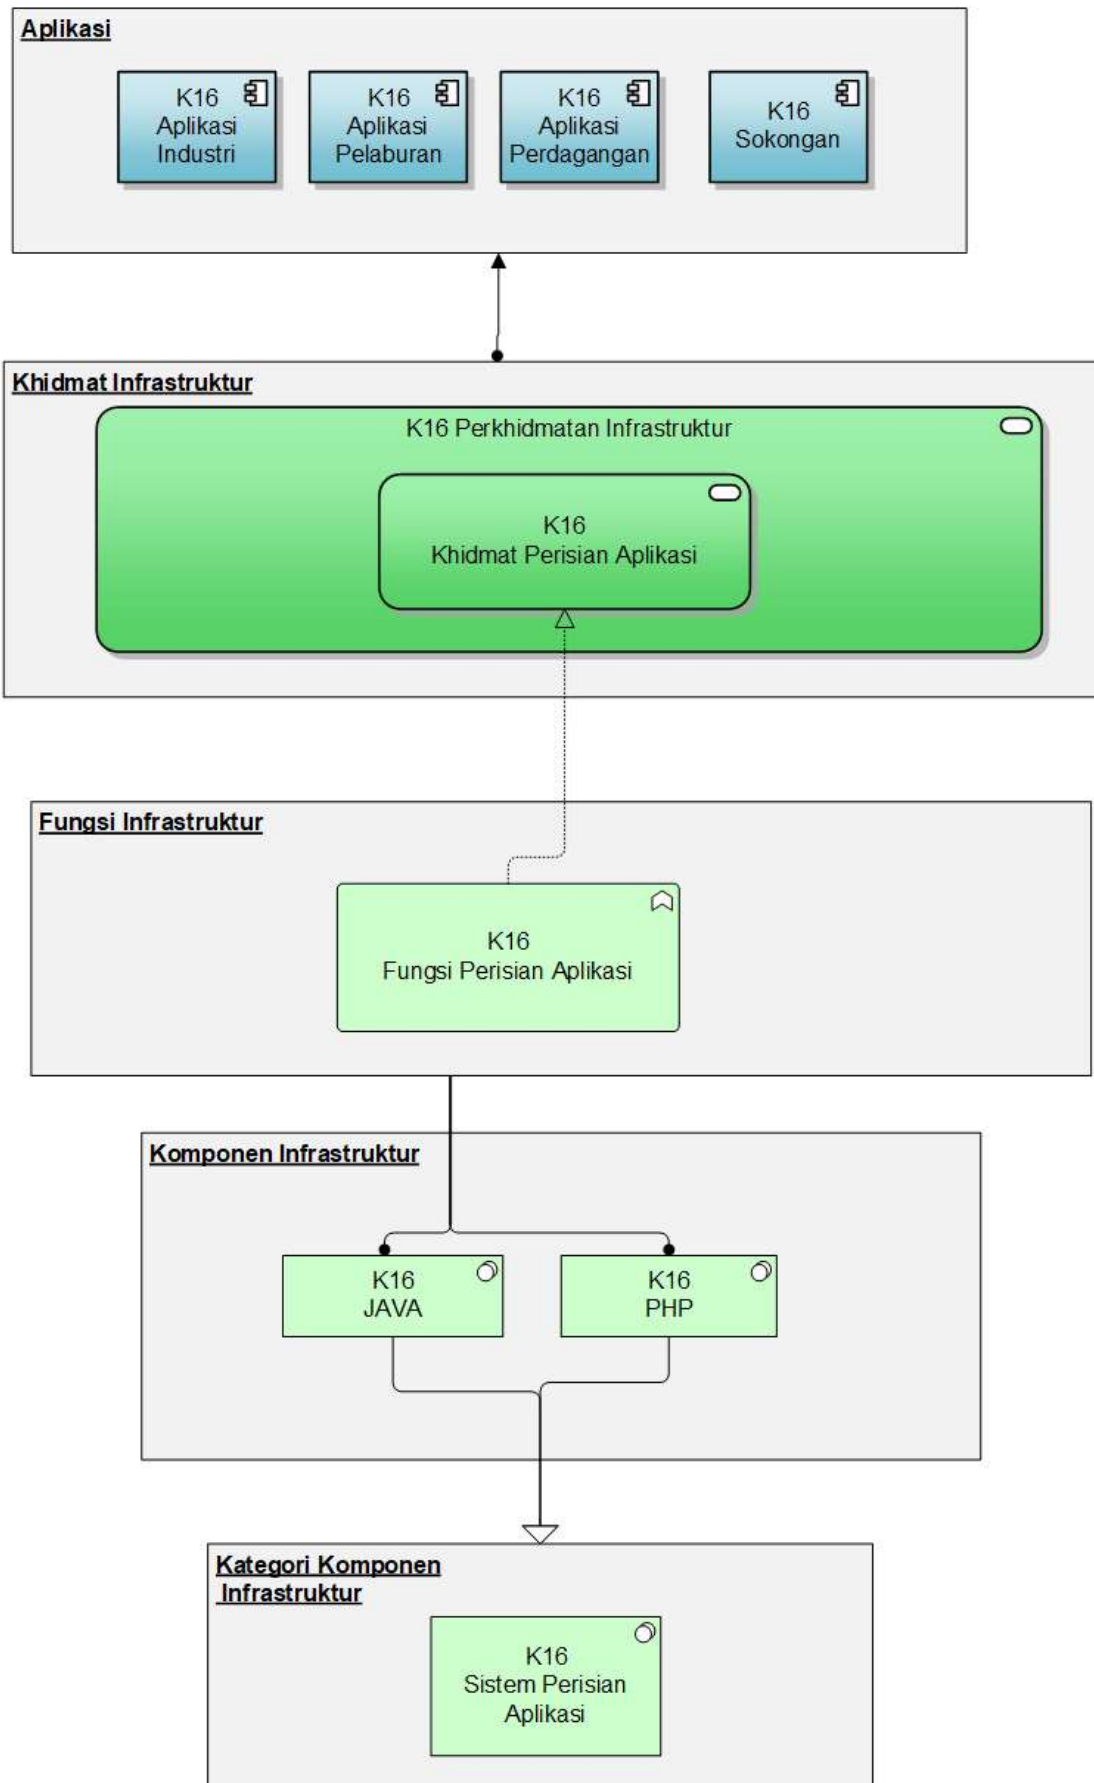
Aplikasi

K16 Aplikasi Industri

K16 Aplikasi Pelaburan

K16 Aplikasi Perdagangan

K16 Sokongan

Khidmat Infrastruktur

K16 Perkhidmatan Infrastruktur

K16 Khidmat Perisian Aplikasi

Fungsi Infrastruktur

K16 Fungsi Perisian Aplikasi

Komponen Infrastruktur

K16 JAVA

K16 PHP

Kategori Komponen Infrastruktur

K16 Sistem Perisian Aplikasi